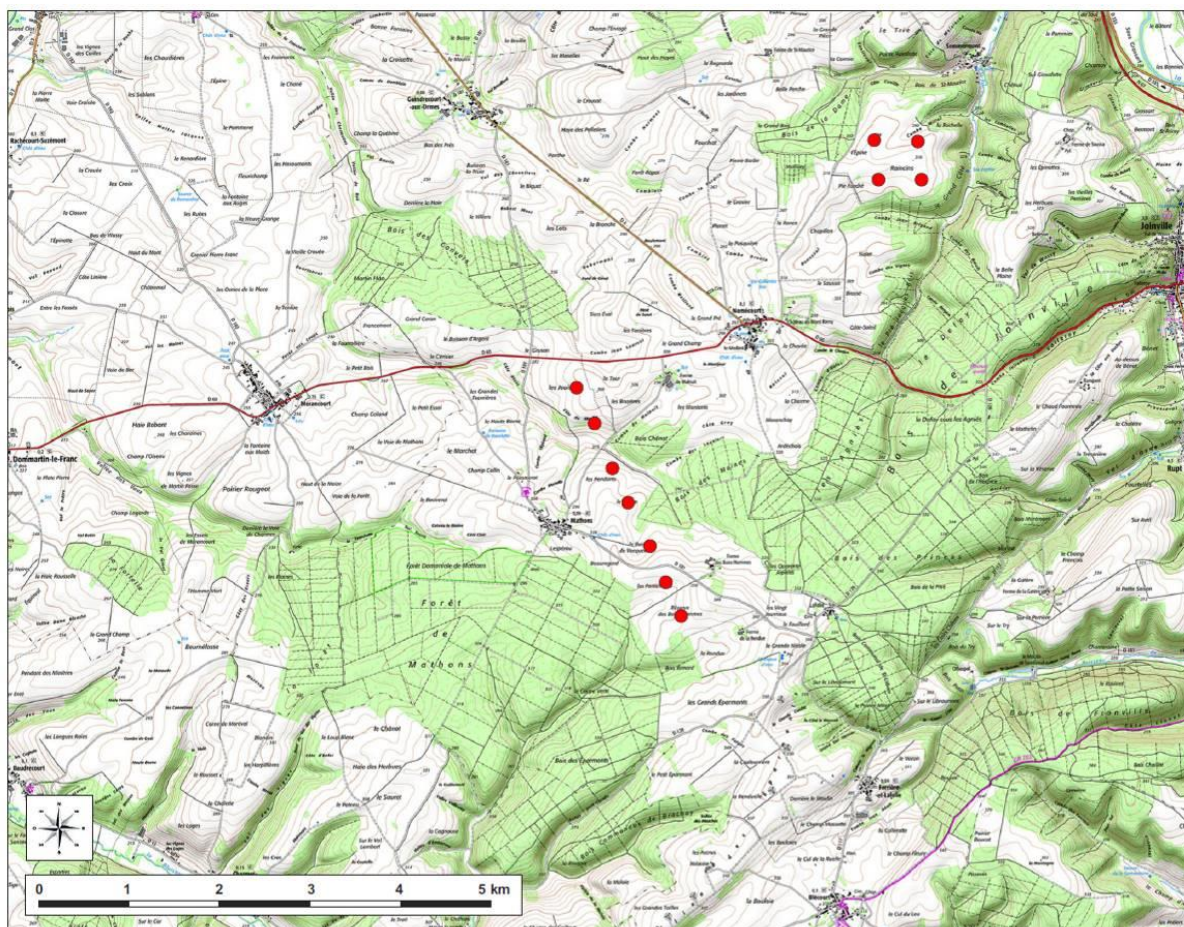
Joinville
Bois des Pitances
Forêt de Mathons
Bois de Joinville
Mathons
Dommartin-le-Franc
Bois des Côtes
Rupt
Nomécourt
Brachay
Chaumont
Haie Bobant
Bois du Charmont
Bois des Eparmonts
Bois de Gorgelrin
N
0
1
2
3
4
5 km